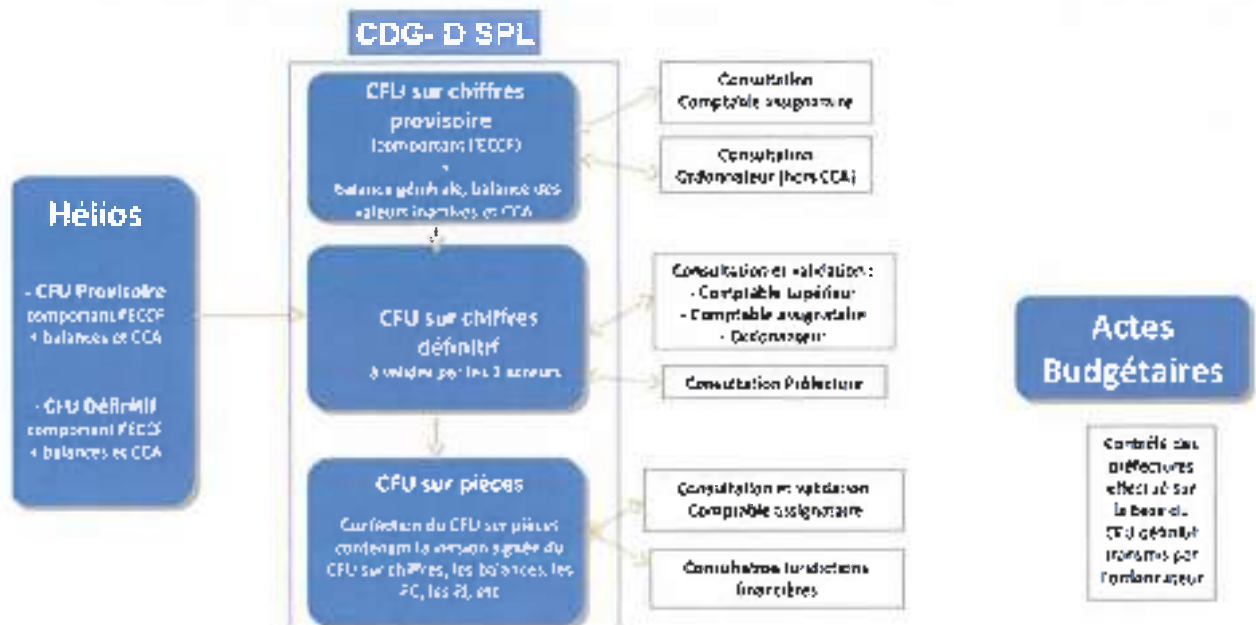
CDG- D SPL

Hélios

- CFU Provisoire comportant l'ECCF + balances et CCA

- CFU Définitif comportant l'ECCF + balances et CCA

CFU sur chiffres provisoire
(comportant l'ECCF)
+
Balance générale, balance des valeurs inactives et CCA

Consultation Comptable assignataire

Consultation Ordonnateur (hors CCA)

CFU sur chiffres définitif
à valider par les 3 acteurs

Consultation et validation :
- Comptable supérieur
- Comptable assignataire
- Ordonnateur

Consultation Préfecture

CFU sur pièces
Confection du CFU sur pièces contenant la version signée du CFU sur chiffres, les balances, les PC, les PJ, etc

Consultation et validation Comptable assignataire

Consultation Juridictions financières

Actes Budgétaires

Contrôle des préfectures effectué sur la base du CFU définitif transmis par l'ordonnateur